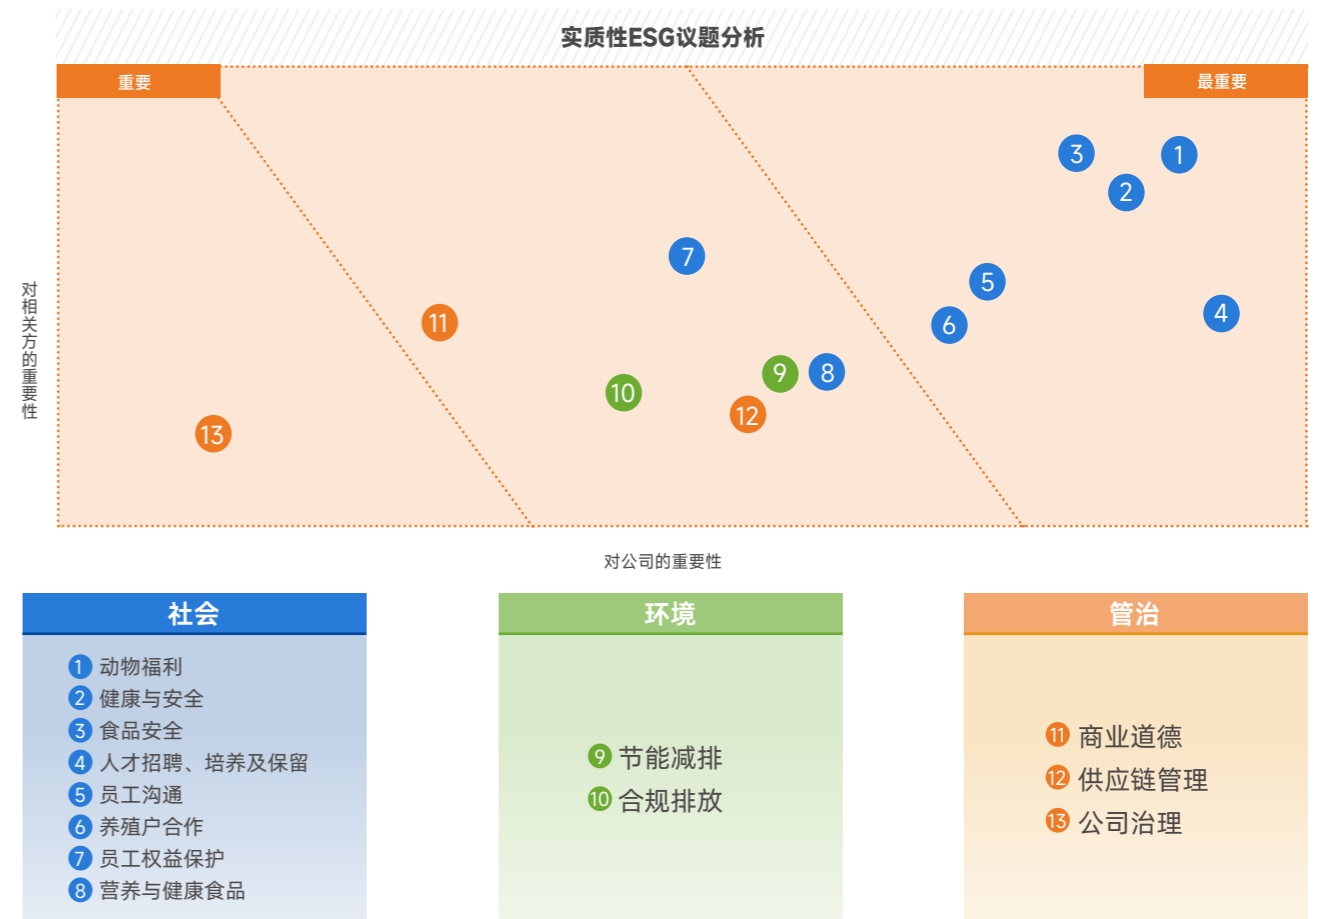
实质性ESG议题分析

重要

最重要

对相关方的重要性

3 1 2 7 5 4 6 11 9 8 10 12 13

对公司的重要性

社会

1 动物福利
2 健康与安全
3 食品安全
4 人才招聘、培养及保留
5 员工沟通
6 养殖户合作
7 员工权益保护
8 营养与健康食品

环境

9 节能减排
10 合规排放

管治

11 商业道德
12 供应链管理
13 公司治理